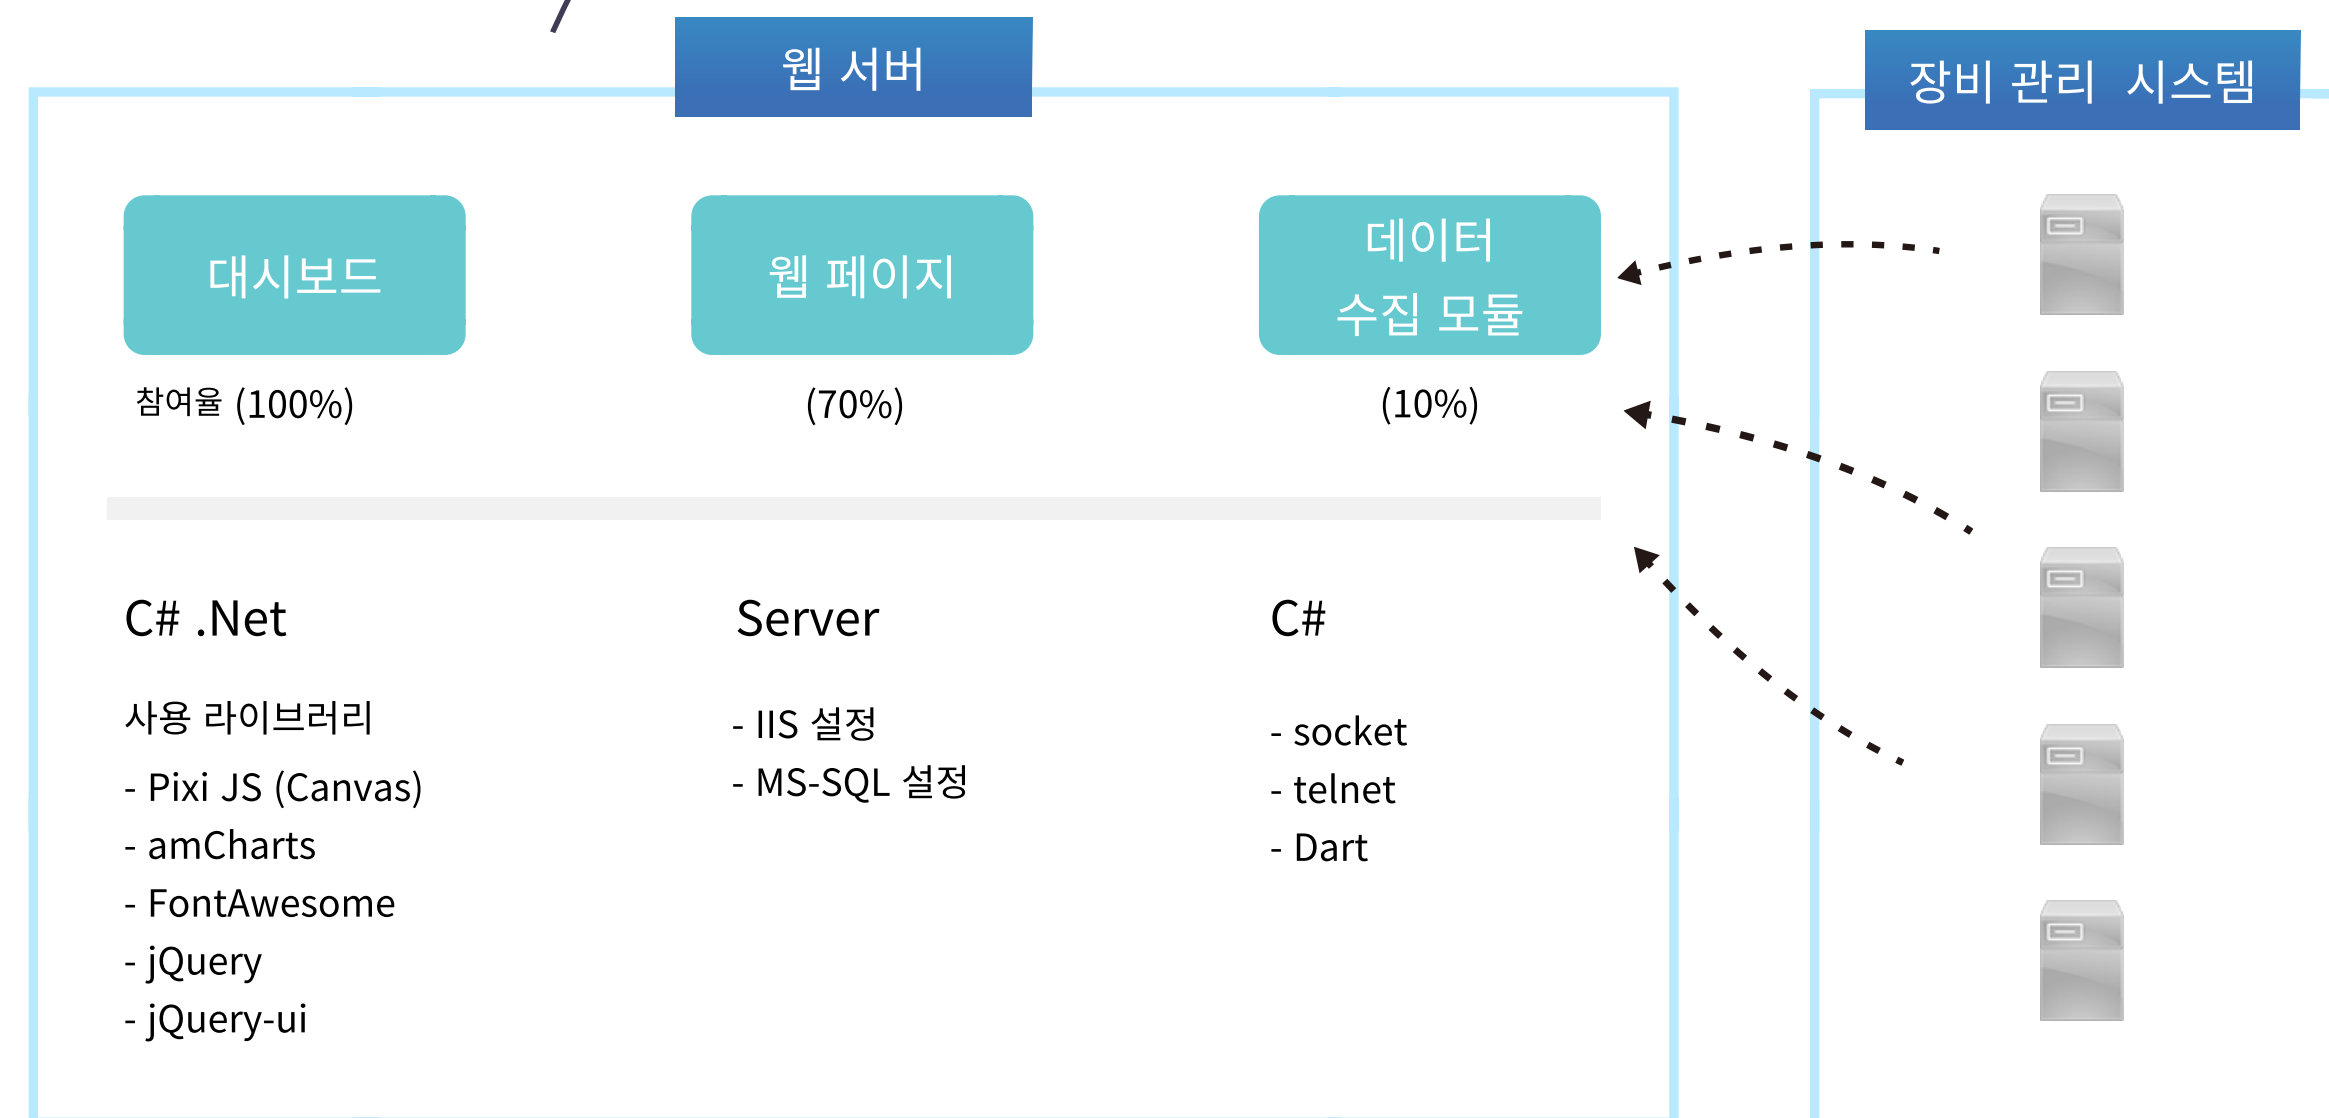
웹 서버

장비 관리 시스템

대시보드

참여율 (100%)

웹 페이지

(70%)

데이터 수집 모듈

(10%)

C# .Net

사용 라이브러리

- Pixi JS (Canvas)
- amCharts
- FontAwesome
- jQuery
- jQuery-ui

Server

- IIS 설정
- MS-SQL 설정

C#

- socket
- telnet
- Dart